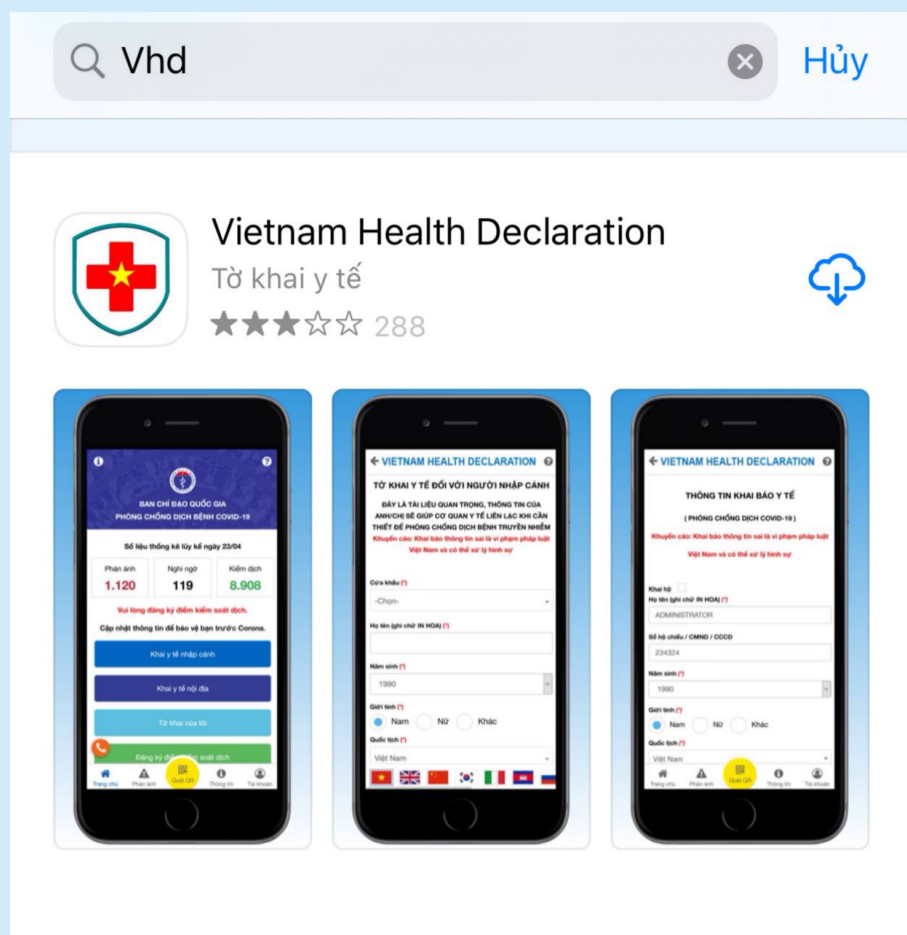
Vhd

Hủy

Vietnam Health Declaration
Tờ khai y tế
288

BAN CHỈ ĐẠO QUỐC GIA
PHÒNG CHỐNG DỊCH BỆNH COVID-19

Số liệu thống kê lũy kế ngày 23/04

| Phản ánh | Nghi ngờ | Kiểm dịch |
|---|---|---|
| 1.120 | 119 | 8.908 |

Vui lòng đăng ký điểm kiểm soát dịch.

Cập nhật thông tin để bảo vệ bạn trước Corona.

Khai y tế nhập cảnh

Khai y tế nội địa

Tờ khai của tôi

Đăng ký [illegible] soát dịch

Trang chủ Phản ánh Quét QR Thông tin Tài khoản

VIETNAM HEALTH DECLARATION

TỜ KHAI Y TẾ ĐỐI VỚI NGƯỜI NHẬP CẢNH

ĐÂY LÀ TÀI LIỆU QUAN TRỌNG, THÔNG TIN CỦA ANH/CHỊ SẼ GIÚP CƠ QUAN Y TẾ LIÊN LẠC KHI CẦN THIẾT ĐỂ PHÒNG CHỐNG DỊCH BỆNH TRUYỀN NHIỄM

Khuyến cáo: Khai báo thông tin sai là vi phạm pháp luật Việt Nam và có thể xử lý hình sự

Cửa khẩu (*)
-Chọn-
Họ tên (ghi chữ IN HOA) (*)
Năm sinh (*)
1990
Giới tính (*)
Nam Nữ Khác
Quốc tịch (*)
Việt Nam

VIETNAM HEALTH DECLARATION

THÔNG TIN KHAI BÁO Y TẾ

( PHÒNG CHỐNG DỊCH COVID-19 )

Khuyến cáo: Khai báo thông tin sai là vi phạm pháp luật Việt Nam và có thể xử lý hình sự

Khai hộ
Họ tên (ghi chữ IN HOA) (*)
ADMINISTRATOR
Số hộ chiếu / CMND / CCCD
234324
Năm sinh (*)
1990
Giới tính (*)
Nam Nữ Khác
Quốc tịch (*)
Việt Nam

Trang chủ Phản ánh Quét QR Thông tin Tài khoản